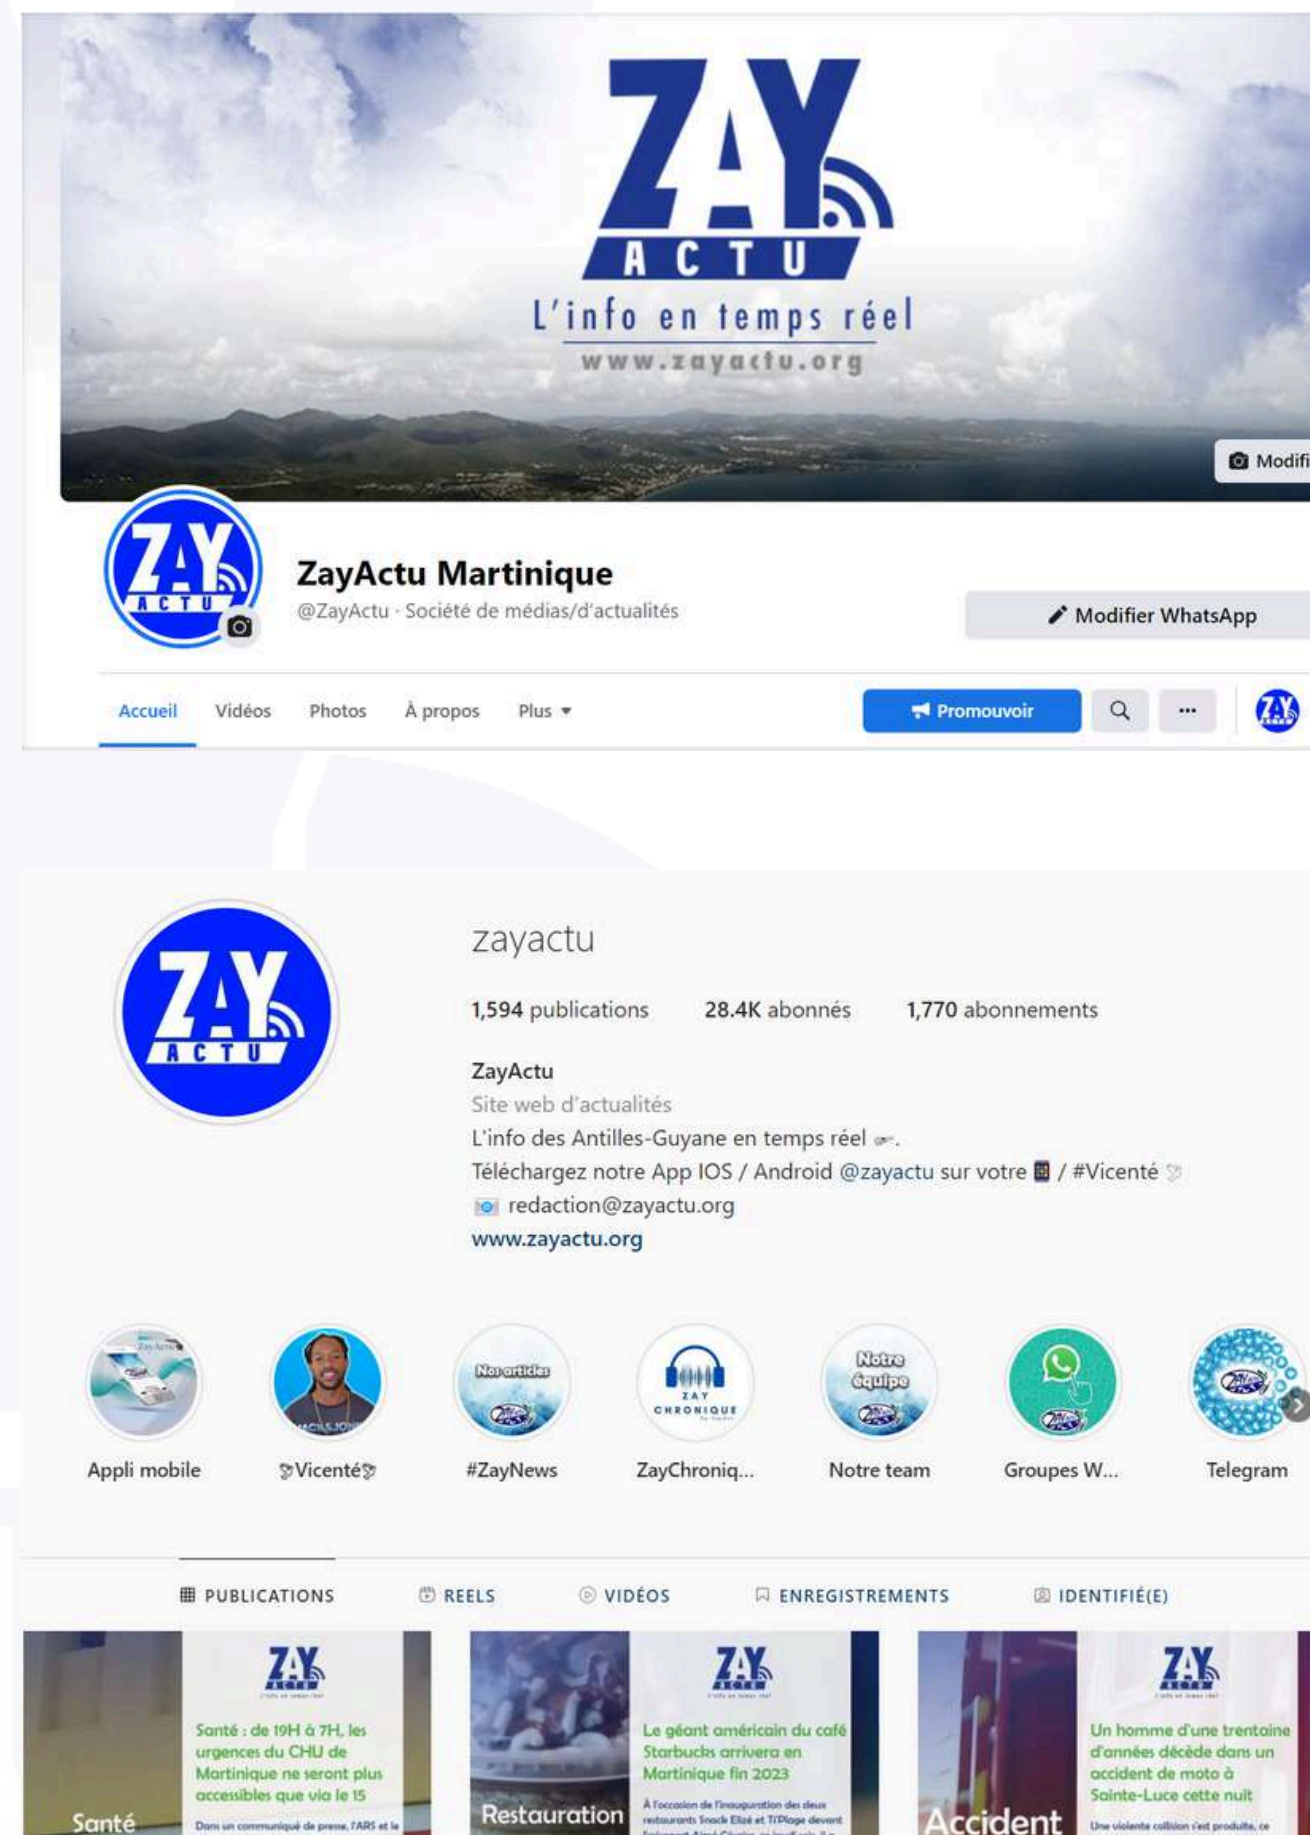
ZAY ACTU
L'info en temps réel
www.zayactu.org

Modifi

ZAY ACTU

ZayActu Martinique
@ZayActu · Société de médias/d'actualités

Modifier WhatsApp

Accueil Vidéos Photos À propos Plus

Promouvoir

ZAY ACTU

zayactu
1,594 publications 28.4K abonnés 1,770 abonnements

ZayActu
Site web d'actualités
L'info des Antilles-Guyane en temps réel.
Téléchargez notre App IOS / Android @zayactu sur votre / #Vicenté
redaction@zayactu.org
www.zayactu.org

Appli mobile
Vicenté
Nos articles
#ZayNews
ZAY CHRONIQUE
ZayChroniq...
Notre équipe
Notre team
Groupes W...
Telegram

PUBLICATIONS REELS VIDÉOS ENREGISTREMENTS IDENTIFIÉ(E)

ZAY ACTU
Santé : de 19H à 7H, les urgences du CHU de Martinique ne seront plus accessibles que via le 15
Santé
Dans un communiqué de presse, l'ARS et le

ZAY ACTU
Le géant américain du café Starbucks arrivera en Martinique fin 2023
Restauration
À l'occasion de l'inauguration des deux restaurants Snack Elizé et Ti'Plage devant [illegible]

ZAY ACTU
Un homme d'une trentaine d'années décède dans un accident de moto à Sainte-Luce cette nuit
Accident
Une violente collision s'est produite, ce